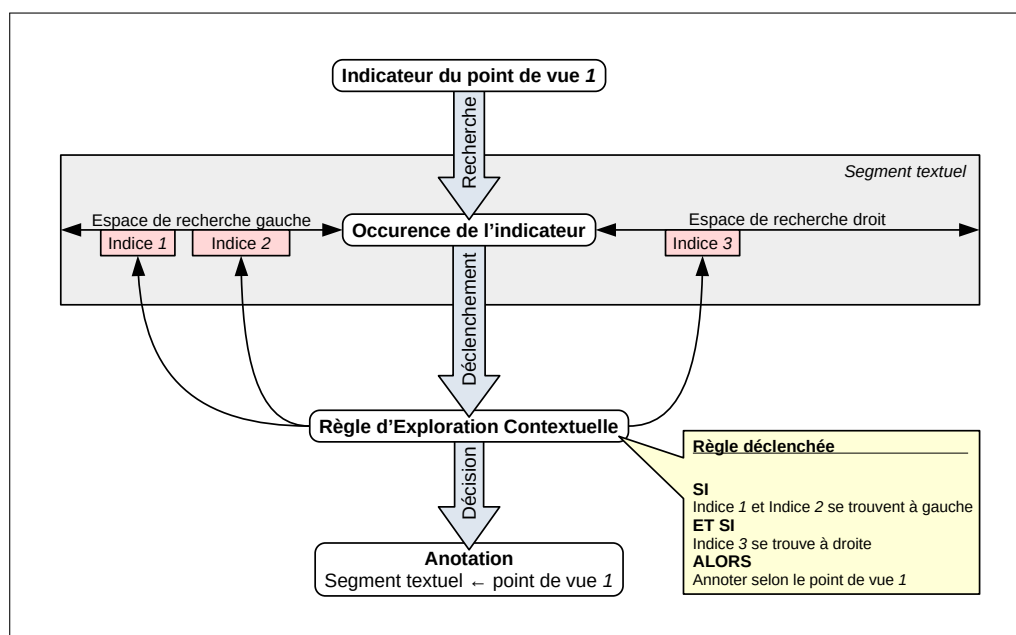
Indicateur du point de vue 1

Recherche

Segment textuel

Espace de recherche gauche

Occurence de l'indicateur

Espace de recherche droit

Indice 1

Indice 2

Indice 3

Déclenchement

Règle d'Exploration Contextuelle

Règle déclenchée

SI
Indice 1 et Indice 2 se trouvent à gauche
ET SI
Indice 3 se trouve à droite
ALORS
Annoter selon le point de vue 1

Décision

Anotation
Segment textuel ← point de vue 1